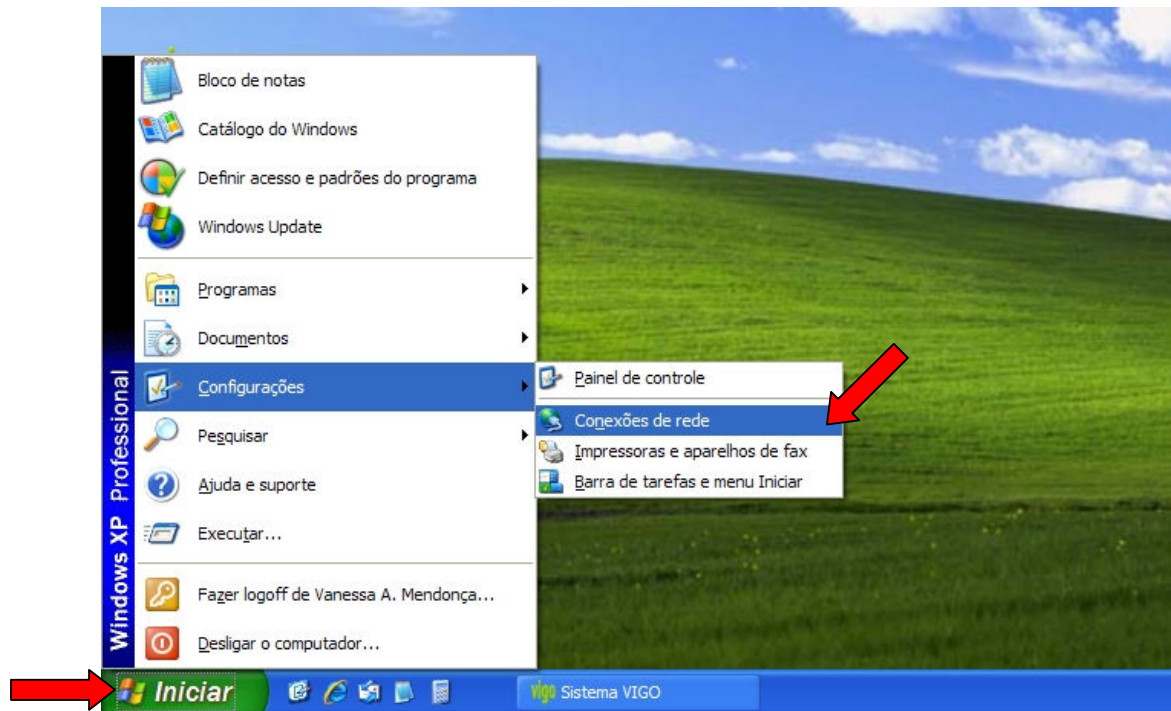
Windows XP Professional

Bloco de notas
Catálogo do Windows
Definir acesso e padrões do programa
Windows Update
Programas
Documentos
Configurações
Pesquisar
Ajuda e suporte
Executar...
Fazer logoff de Vanessa A. Mendonça...
Desligar o computador...

Painel de controle
Conexões de rede
Impressoras e aparelhos de fax
Barra de tarefas e menu Iniciar

Iniciar
vigo Sistema VIGO